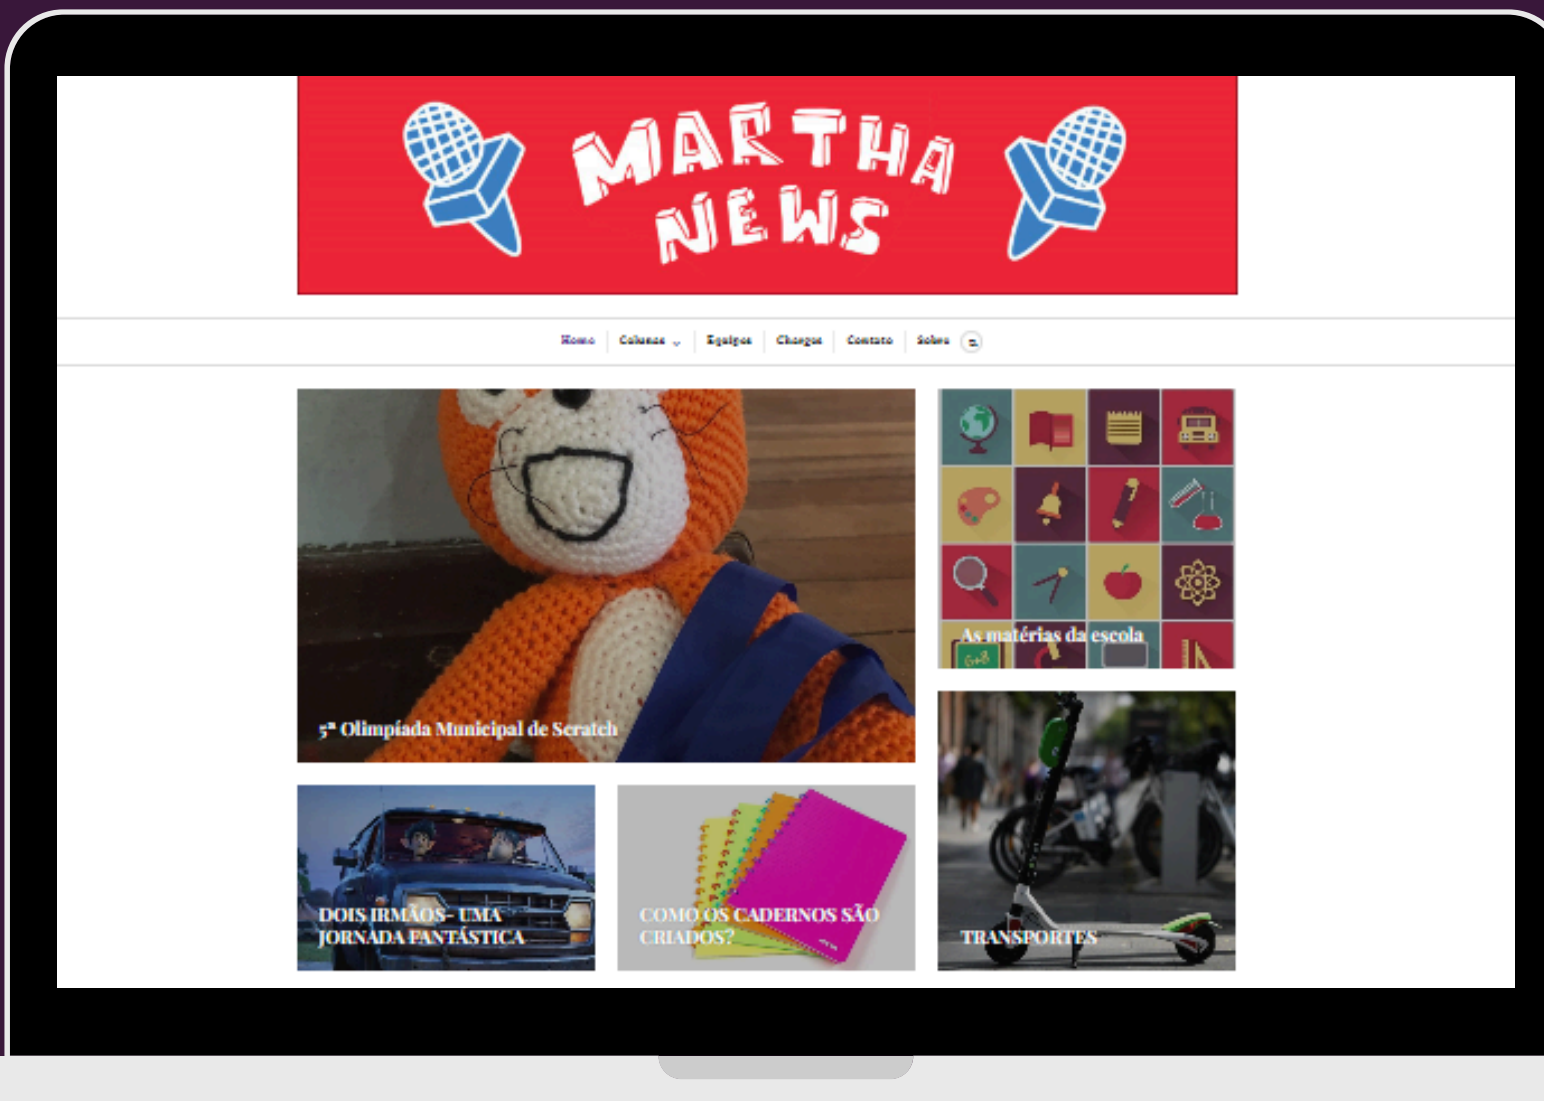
MARTHA NEWS

Home | Colunas | Equipe | Charges | Contato | Sobre

5ª Olimpíada Municipal de Scratch

As matérias da escola

DOIS IRMÃOS - UMA JORNADA FANTÁSTICA

COMO OS CADERNOS SÃO CRIADOS?

TRANSPORTES